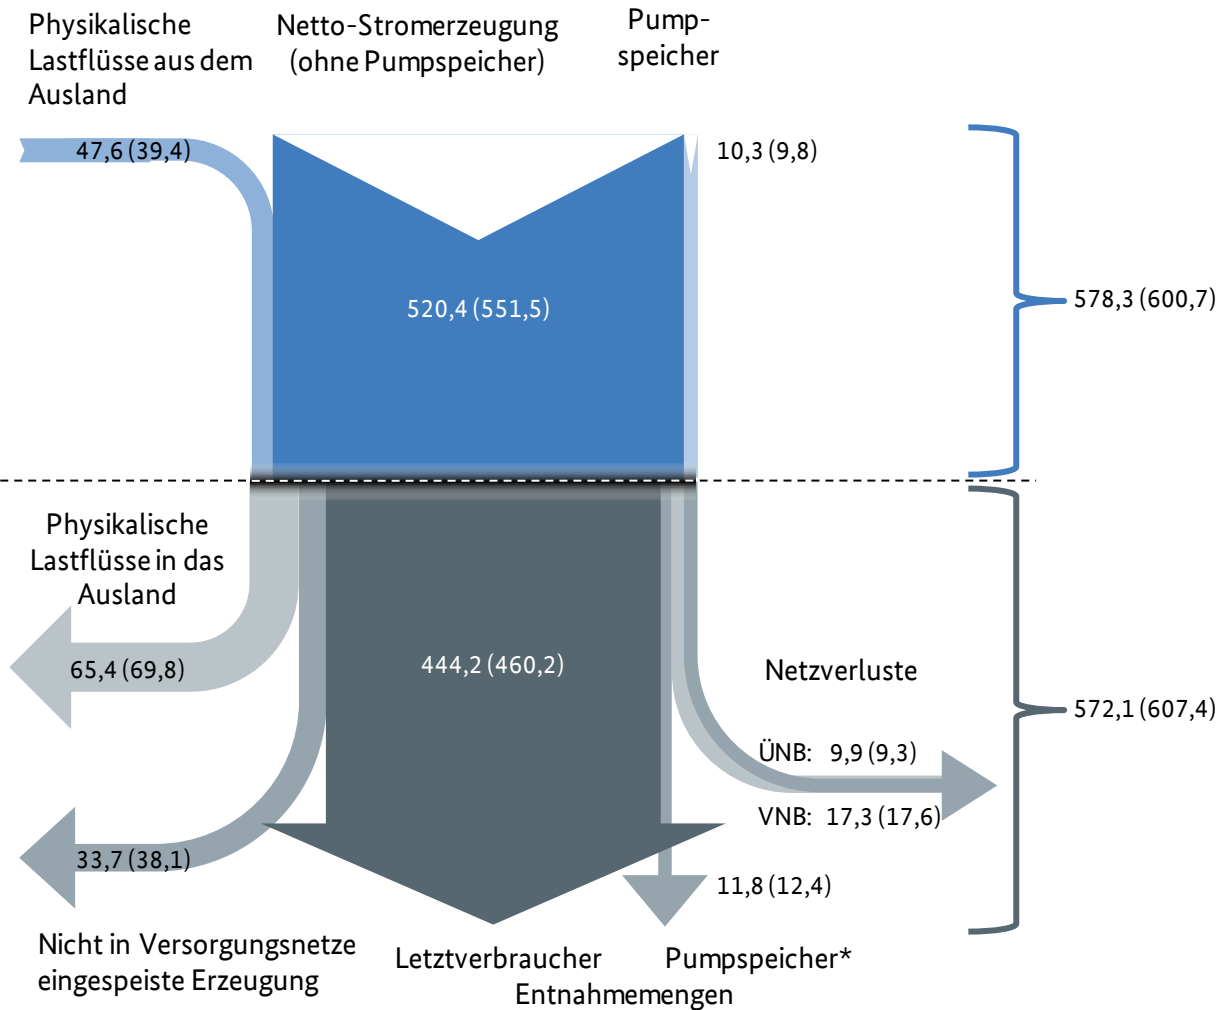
Physikalische Lastflüsse aus dem Ausland

Netto-Stromerzeugung (ohne Pumpspeicher)

Pumpspeicher

47,6 (39,4)

10,3 (9,8)

520,4 (551,5)

578,3 (600,7)

Physikalische Lastflüsse in das Ausland

65,4 (69,8)

444,2 (460,2)

Netzverluste

572,1 (607,4)

ÜNB: 9,9 (9,3)

VNB: 17,3 (17,6)

33,7 (38,1)

11,8 (12,4)

Nicht in Versorgungsnetze eingespeiste Erzeugung

Letztverbraucher Entnahmemengen

Pumpspeicher*